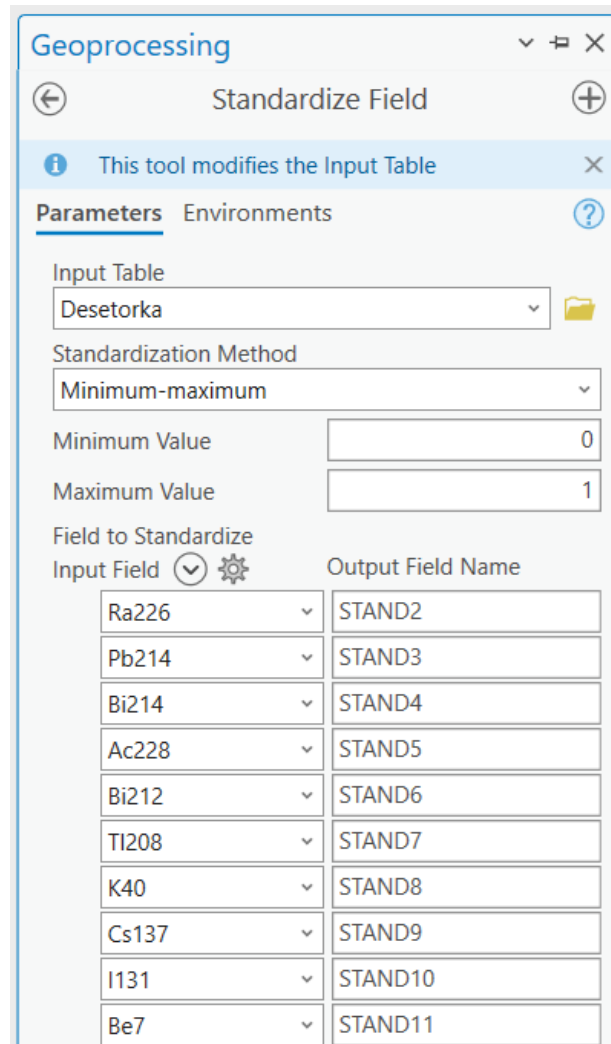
Geoprocessing

Standardize Field

This tool modifies the Input Table

Parameters Environments

Input Table
Desetorka

Standardization Method
Minimum-maximum

Minimum Value 0

Maximum Value 1

Field to Standardize

| Input Field | Output Field Name |
|---|---|
| Ra226 | STAND2 |
| Pb214 | STAND3 |
| Bi214 | STAND4 |
| Ac228 | STAND5 |
| Bi212 | STAND6 |
| Tl208 | STAND7 |
| K40 | STAND8 |
| Cs137 | STAND9 |
| I131 | STAND10 |
| Be7 | STAND11 |